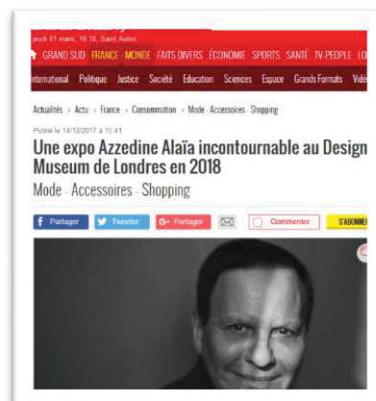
jeudi 01 mars, 16:16, Saint Aubin

GRAND SUD FRANCE - MONDE FAITS DIVERS ÉCONOMIE SPORTS SANTÉ TV-PEOPLE LO

International Politique Justice Société Education Sciences Espace Grands Formats Vidé

Actualités > Actu > France > Consommation > Mode - Accessoires - Shopping

Publié le 14/12/2017 à 11:41

Une expo Azzedine Alaïa incontournable au Design Museum de Londres en 2018

Mode - Accessoires - Shopping

Partager Tweeter Partager Commenter S'ABONN